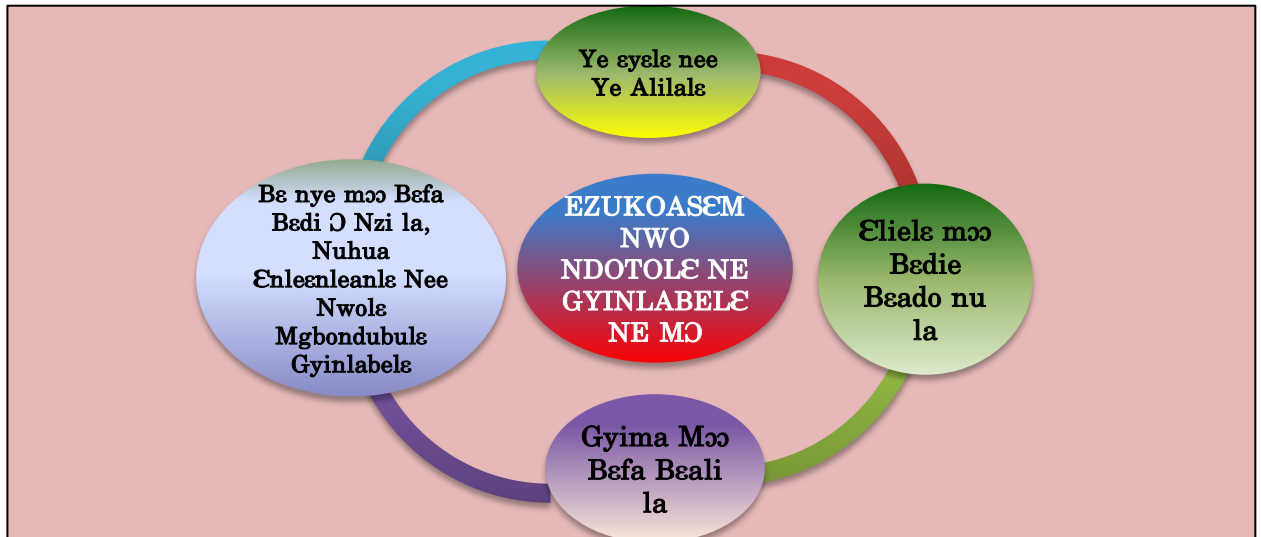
Ye ɛyɛlɛ nee Ye Alilalɛ

Ɛlielɛ mɔɔ Bɛdie Bɛado nu la

Gyima Mɔɔ Bɛfa Bɛali la

Bɛ nye mɔɔ Bɛfa Bɛdi Ɔ Nzi la, Nuhua Ɛnleɛnleanlɛ Nee Nwolɛ Mgbondubulɛ Gyinlabelɛ

EZUKOASƐM NWO NDOTOLƐ NE GYINLABELƐ NE MƆ